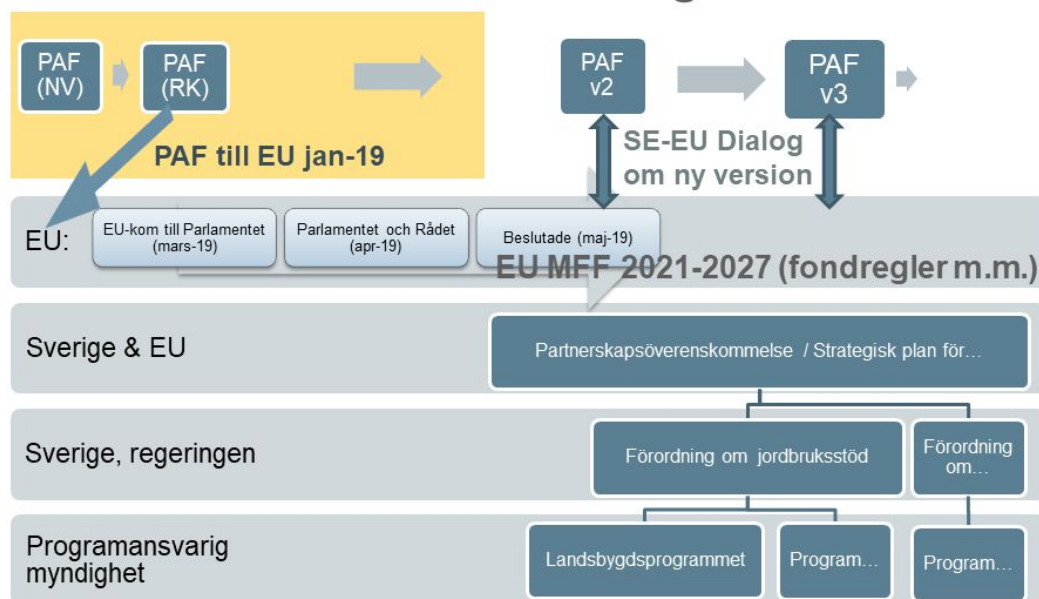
PAF (NV)

PAF (RK)

PAF till EU jan-19

PAF v2

PAF v3

SE-EU Dialog om ny version

EU:

EU-kom till Parlamentet (mars-19)

Parlamentet och Rådet (apr-19)

Beslutade (maj-19)

EU MFF 2021-2027 (fondregler m.m.)

Sverige & EU

Partnerskapsöverenskommelse / Strategisk plan för…

Sverige, regeringen

Förordning om jordbruksstöd

Förordning om…

Programansvarig myndighet

Landsbygdsprogrammet

Program…

Program…